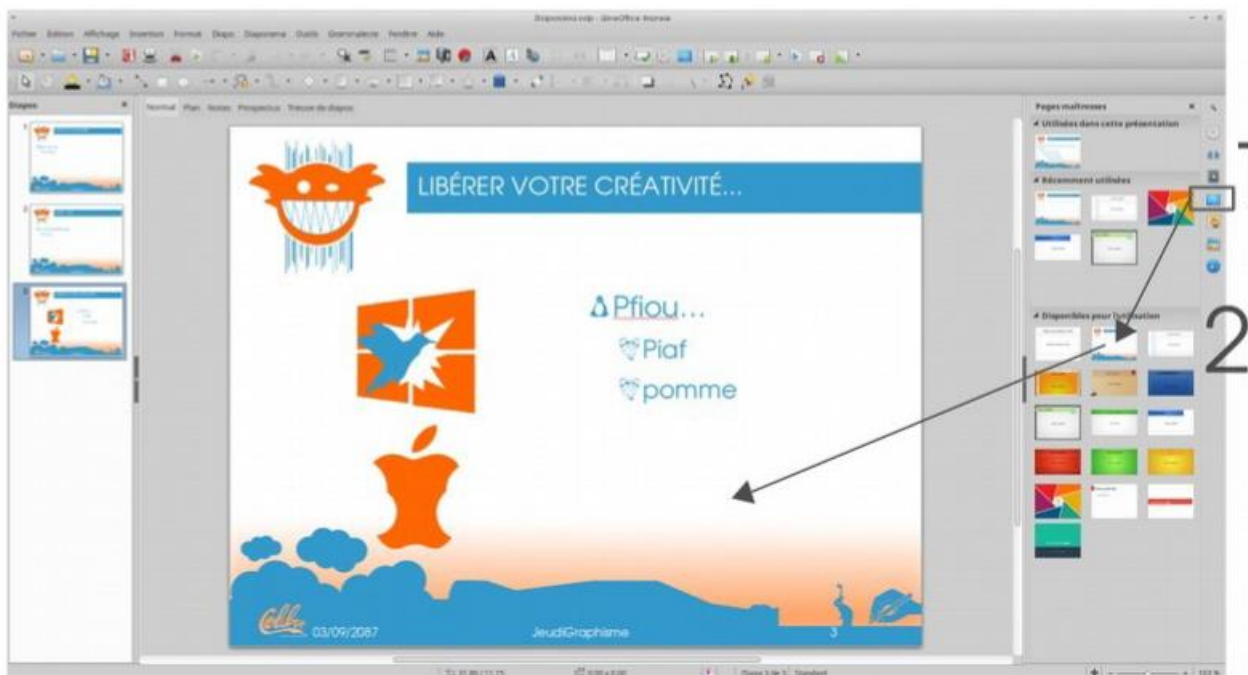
Diaporama.odp - LibreOffice Impress

Fichier Édition Affichage Insertion Format Diapo Diaporama Outils Grammalecte Fenêtre Aide

Diapos

Normal Plan Notes Prospectus Trieuse de diapos

LIBÉRER VOTRE CRÉATIVITÉ...

Pfiou...

Piaf

pomme

03/09/2087

JeudiGraphisme

3

Pages maîtresses

Utilisées dans cette présentation

Récemment utilisées

Disponibles pour l'utilisation

1

2